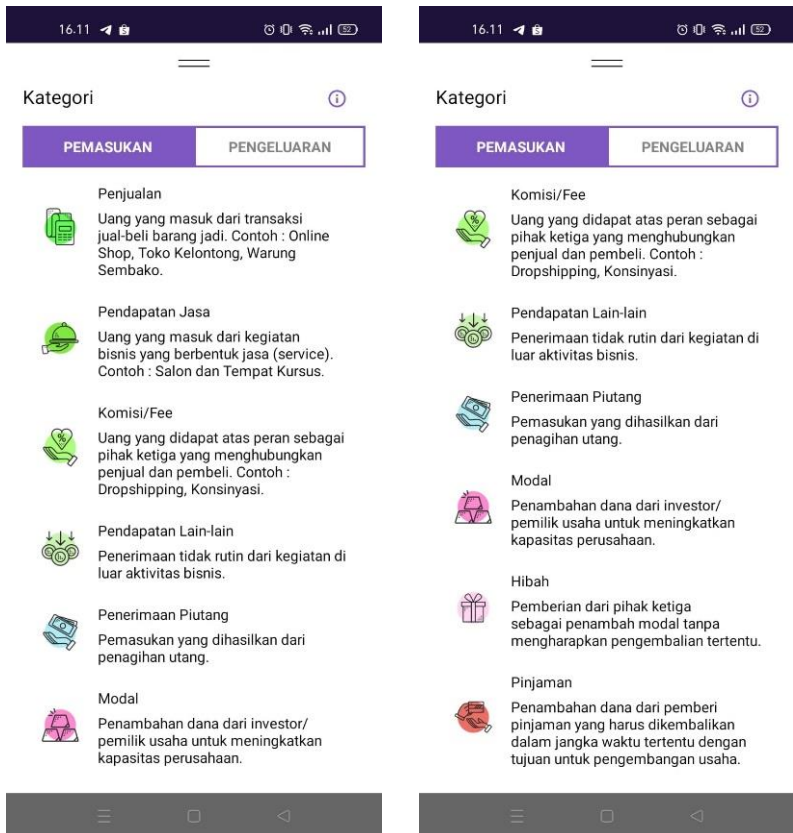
16.11

Kategori

PEMASUKAN PENGELUARAN

Penjualan

Uang yang masuk dari transaksi jual-beli barang jadi. Contoh : Online Shop, Toko Kelontong, Warung Sembako.

Pendapatan Jasa

Uang yang masuk dari kegiatan bisnis yang berbentuk jasa (service). Contoh : Salon dan Tempat Kursus.

Komisi/Fee

Uang yang didapat atas peran sebagai pihak ketiga yang menghubungkan penjual dan pembeli. Contoh : Dropshipping, Konsinyasi.

Pendapatan Lain-lain

Penerimaan tidak rutin dari kegiatan di luar aktivitas bisnis.

Penerimaan Piutang

Pemasukan yang dihasilkan dari penagihan utang.

Modal

Penambahan dana dari investor/ pemilik usaha untuk meningkatkan kapasitas perusahaan.

16.11

Kategori

PEMASUKAN PENGELUARAN

Komisi/Fee

Uang yang didapat atas peran sebagai pihak ketiga yang menghubungkan penjual dan pembeli. Contoh : Dropshipping, Konsinyasi.

Pendapatan Lain-lain

Penerimaan tidak rutin dari kegiatan di luar aktivitas bisnis.

Penerimaan Piutang

Pemasukan yang dihasilkan dari penagihan utang.

Modal

Penambahan dana dari investor/ pemilik usaha untuk meningkatkan kapasitas perusahaan.

Hibah

Pemberian dari pihak ketiga sebagai penambah modal tanpa mengharapkan pengembalian tertentu.

Pinjaman

Penambahan dana dari pemberi pinjaman yang harus dikembalikan dalam jangka waktu tertentu dengan tujuan untuk pengembangan usaha.